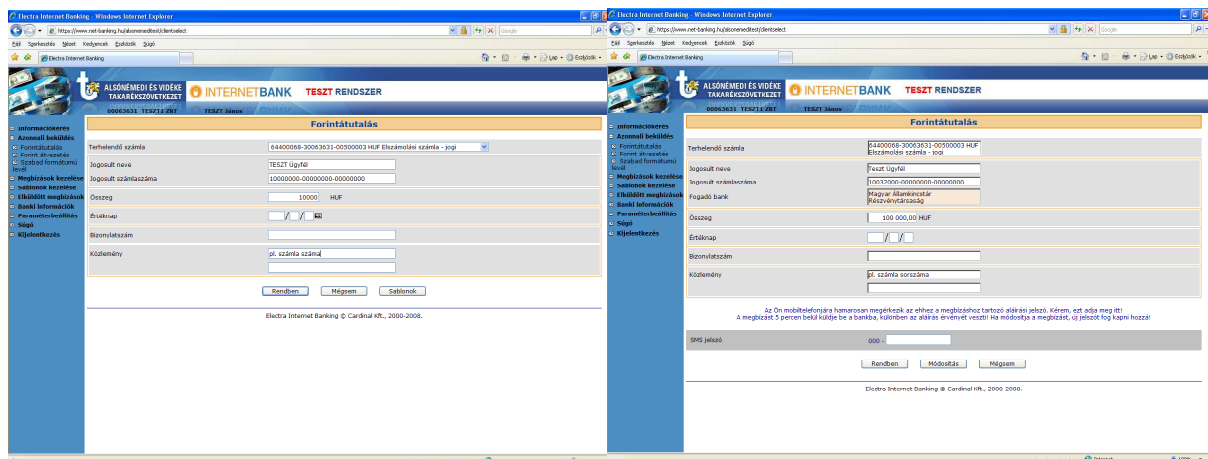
Electra Internet Banking - Windows Internet Explorer

https://www.net-banking.hu/alsonemeditest/clientselect

Fájl Szerkesztés Nézet Kedvencek Eszközök Súgó

Electra Internet Banking

ALSÓNÉMEDI ÉS VIDÉKE TAKARÉKSZÖVETKEZET

INTERNETBANK

TESZT RENDSZER

00063631 TESZT11 ZRT TESZT János

Információkérés
Azonnali beküldés
Forintátutalás
Forint átvezetés
Szabad formátumú levél
Megbízások kezelése
Sablonok kezelése
Elküldött megbízások
Banki információk
Paraméterbeállítás
Súgó
Kijelentkezés

Forintátutalás

| | |
|---|---|
| Terhelendő számla | 64400068-30063631-00500003 HUF Elszámolási számla - jogi |
| Jogosult neve | TESZT Ügyfél |
| Jogosult számlaszáma | 10000000-00000000-00000000 |
| Összeg | 10000 HUF |
| Értéknap | / / |
| Bizonylatszám | |
| Közlemény | pl. számla száma |

Rendben Mégsem Sablonok

Electra Internet Banking © Cardinal Kft., 2000-2008.

Electra Internet Banking - Windows Internet Explorer

https://www.net-banking.hu/alsonemeditest/clientselect

Fájl Szerkesztés Nézet Kedvencek Eszközök Súgó

Electra Internet Banking

ALSÓNÉMEDI ÉS VIDÉKE TAKARÉKSZÖVETKEZET

INTERNETBANK

TESZT RENDSZER

00063631 TESZT11 ZRT TESZT János

Információkérés
Azonnali beküldés
Forintátutalás
Forint átvezetés
Szabad formátumú levél
Megbízások kezelése
Sablonok kezelése
Elküldött megbízások
Banki információk
Paraméterbeállítás
Súgó
Kijelentkezés

Forintátutalás

| | |
|---|---|
| Terhelendő számla | 64400068-30063631-00500003 HUF Elszámolási számla - jogi |
| Jogosult neve | Teszt Ügyfél |
| Jogosult számlaszáma | 10032000-00000000-00000000 |
| Fogadó bank | Magyar Államkincstár Részvénytársaság |
| Összeg | 100 000,00 HUF |
| Értéknap | / / |
| Bizonylatszám | |
| Közlemény | pl. számla sorszáma |

Az Ön mobiltelefonjára hamarosan megérkezik az ehhez a megbízáshoz tartozó aláírási jelszó. Kérem, ezt adja meg itt!
A megbízást 5 percen belül küldje be a bankba, különben az aláírás érvényét veszti! Ha módosítja a megbízást, új jelszót fog kapni hozzá!

SMS jelszó 000 -

Rendben Módosítás Mégsem

Electra Internet Banking © Cardinal Kft., 2000-2008.